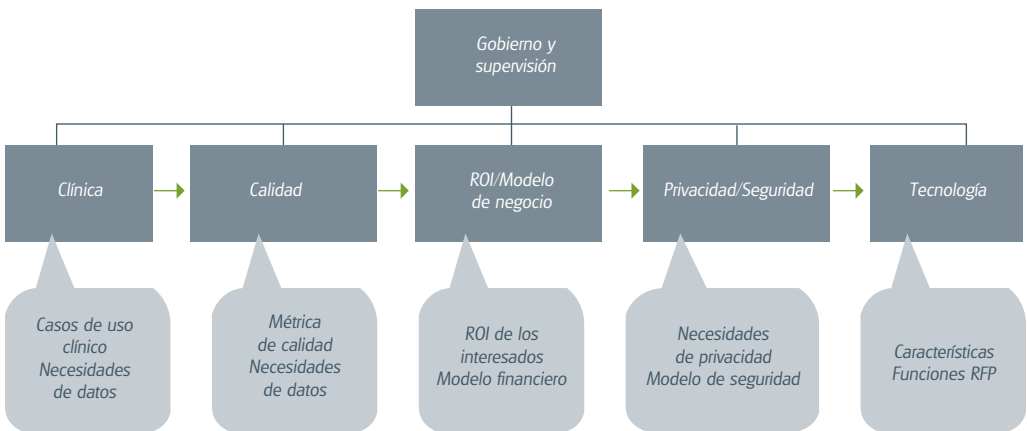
Gobierno y supervisión

Clínica

Calidad

ROI/Modelo de negocio

Privacidad/Seguridad

Tecnología

Casos de uso clínico
Necesidades de datos

Métrica de calidad
Necesidades de datos

ROI de los interesados
Modelo financiero

Necesidades de privacidad
Modelo de seguridad

Características
Funciones RFP